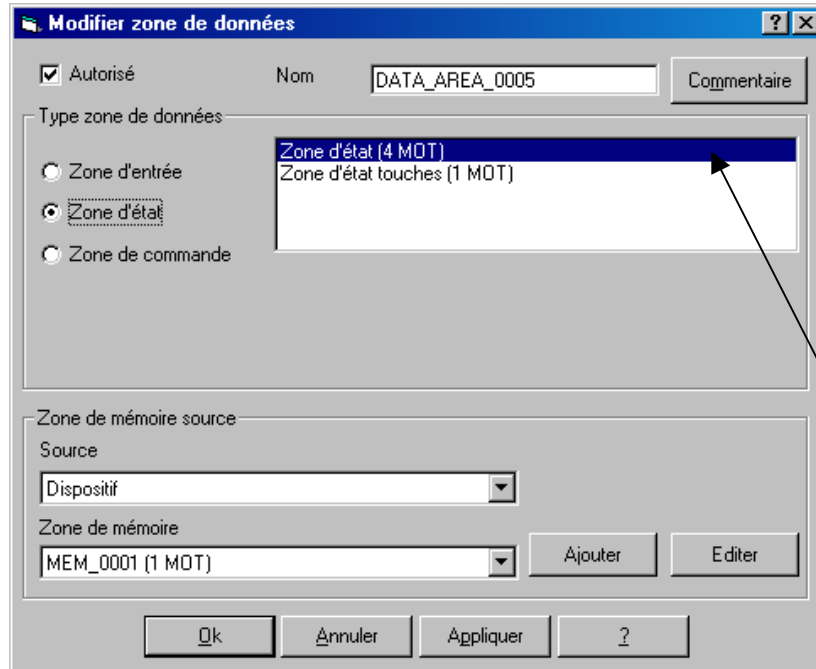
Modifier zone de données

?

Autorisé

Nom

DATA_AREA_0005

Commentaire

Type zone de données

Zone d'entrée

Zone d'état

Zone de commande

Zone d'état (4 MOT)
Zone d'état touches (1 MOT)

Zone de mémoire source

Source

Dispositif

Zone de mémoire

MEM_0001 (1 MOT)

Ajouter

Editer

Ok

Annuler

Appliquer

?